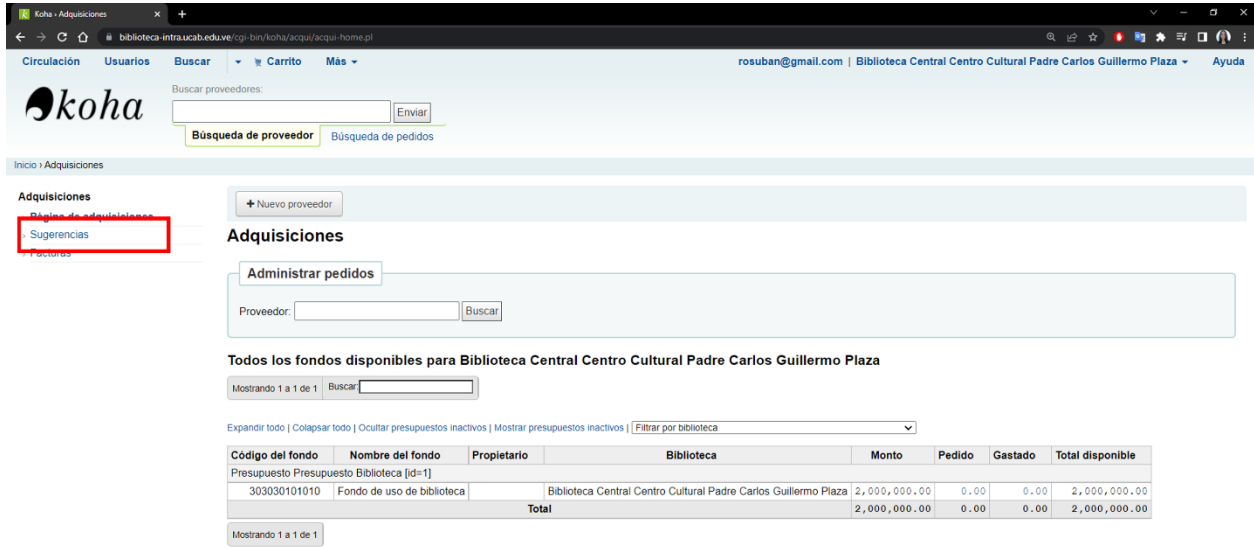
Koha › Adquisiciones
biblioteca-intra.ucab.edu.ve/cgi-bin/koha/acqui/acqui-home.pl

Circulación Usuarios Buscar Carrito Más rosuban@gmail.com | Biblioteca Central Centro Cultural Padre Carlos Guillermo Plaza Ayuda

koha

Buscar proveedores:
Enviar
Búsqueda de proveedor Búsqueda de pedidos

Inicio › Adquisiciones

Adquisiciones
Página de adquisiciones
Sugerencias
Facturas

+ Nuevo proveedor

Adquisiciones

Administrar pedidos

Proveedor: Buscar

Todos los fondos disponibles para Biblioteca Central Centro Cultural Padre Carlos Guillermo Plaza

Mostrando 1 a 1 de 1 Buscar:

Expandir todo | Colapsar todo | Ocultar presupuestos inactivos | Mostrar presupuestos inactivos | Filtrar por biblioteca

| Código del fondo | Nombre del fondo | Propietario | Biblioteca | Monto | Pedido | Gastado | Total disponible |
|---|---|---|---|---|---|---|---|
| Presupuesto Presupuesto Biblioteca [id=1] | | | | | | | |
| 303030101010 | Fondo de uso de biblioteca | | Biblioteca Central Centro Cultural Padre Carlos Guillermo Plaza | 2,000,000.00 | 0.00 | 0.00 | 2,000,000.00 |
| | | | Total | 2,000,000.00 | 0.00 | 0.00 | 2,000,000.00 |

Mostrando 1 a 1 de 1